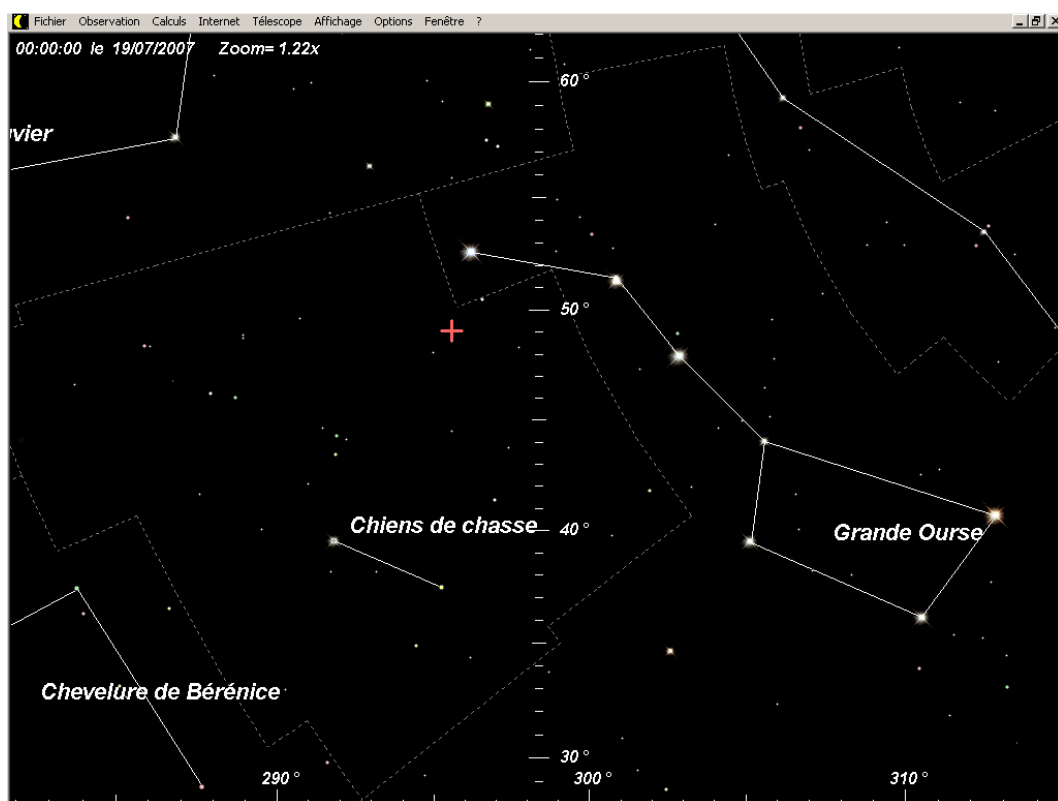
Fichier Observation Calculs Internet Télescope Affichage Options Fenêtre ?

00:00:00 le 19/07/2007 Zoom= 1.22x

vier

60°

50°

40°

30°

Chiens de chasse

Grande Ourse

Chevelure de Bérénice

290°

300°

310°